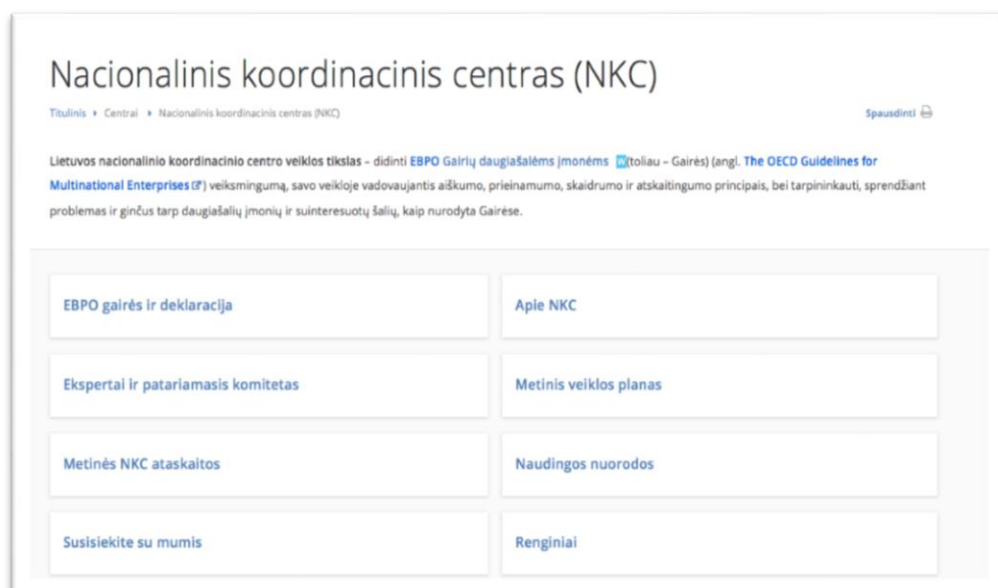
Nacionalinis koordinacinis centras (NKC)

Titulinis ▸ Centrai ▸ Nacionalinis koordinacinis centras (NKC)

Spausdinti

Lietuvos nacionalinio koordinacinio centro veiklos tikslas – didinti EBPO Gairių daugiašalėms įmonėms (toliau – Gairės) (angl. The OECD Guidelines for Multinational Enterprises) veiksmingumą, savo veikloje vadovaujantis aiškumo, prieinamumo, skaidrumo ir atskaitingumo principais, bei tarpininkauti, sprendžiant problemas ir ginčus tarp daugiašalių įmonių ir suinteresuotų šalių, kaip nurodyta Gairėse.

EBPO gairės ir deklaracija

Apie NKC

Ekspertai ir patariamasis komitetas

Metinis veiklos planas

Metinės NKC ataskaitos

Naudingos nuorodos

Susisiekite su mumis

Renginiai